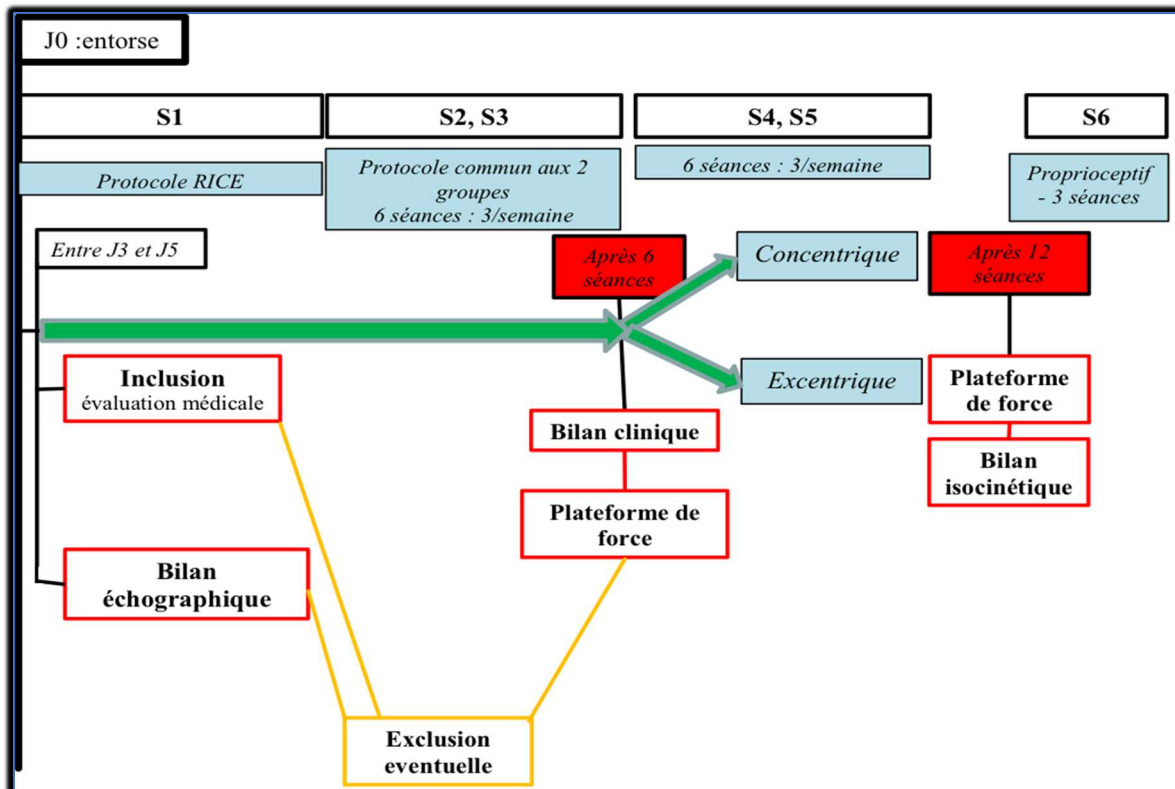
J0 :entorse

S1

S2, S3

S4, S5

S6

Protocole RICE

Protocole commun aux 2 groupes
6 séances : 3/semaine

6 séances : 3/semaine

Proprioceptif - 3 séances

Entre J3 et J5

Après 6 séances

Concentrique

Après 12 séances

Excentrique

Inclusion
évaluation médicale

Plateforme de force

Bilan clinique

Bilan isocinétique

Plateforme de force

Bilan échographique

Exclusion eventuelle